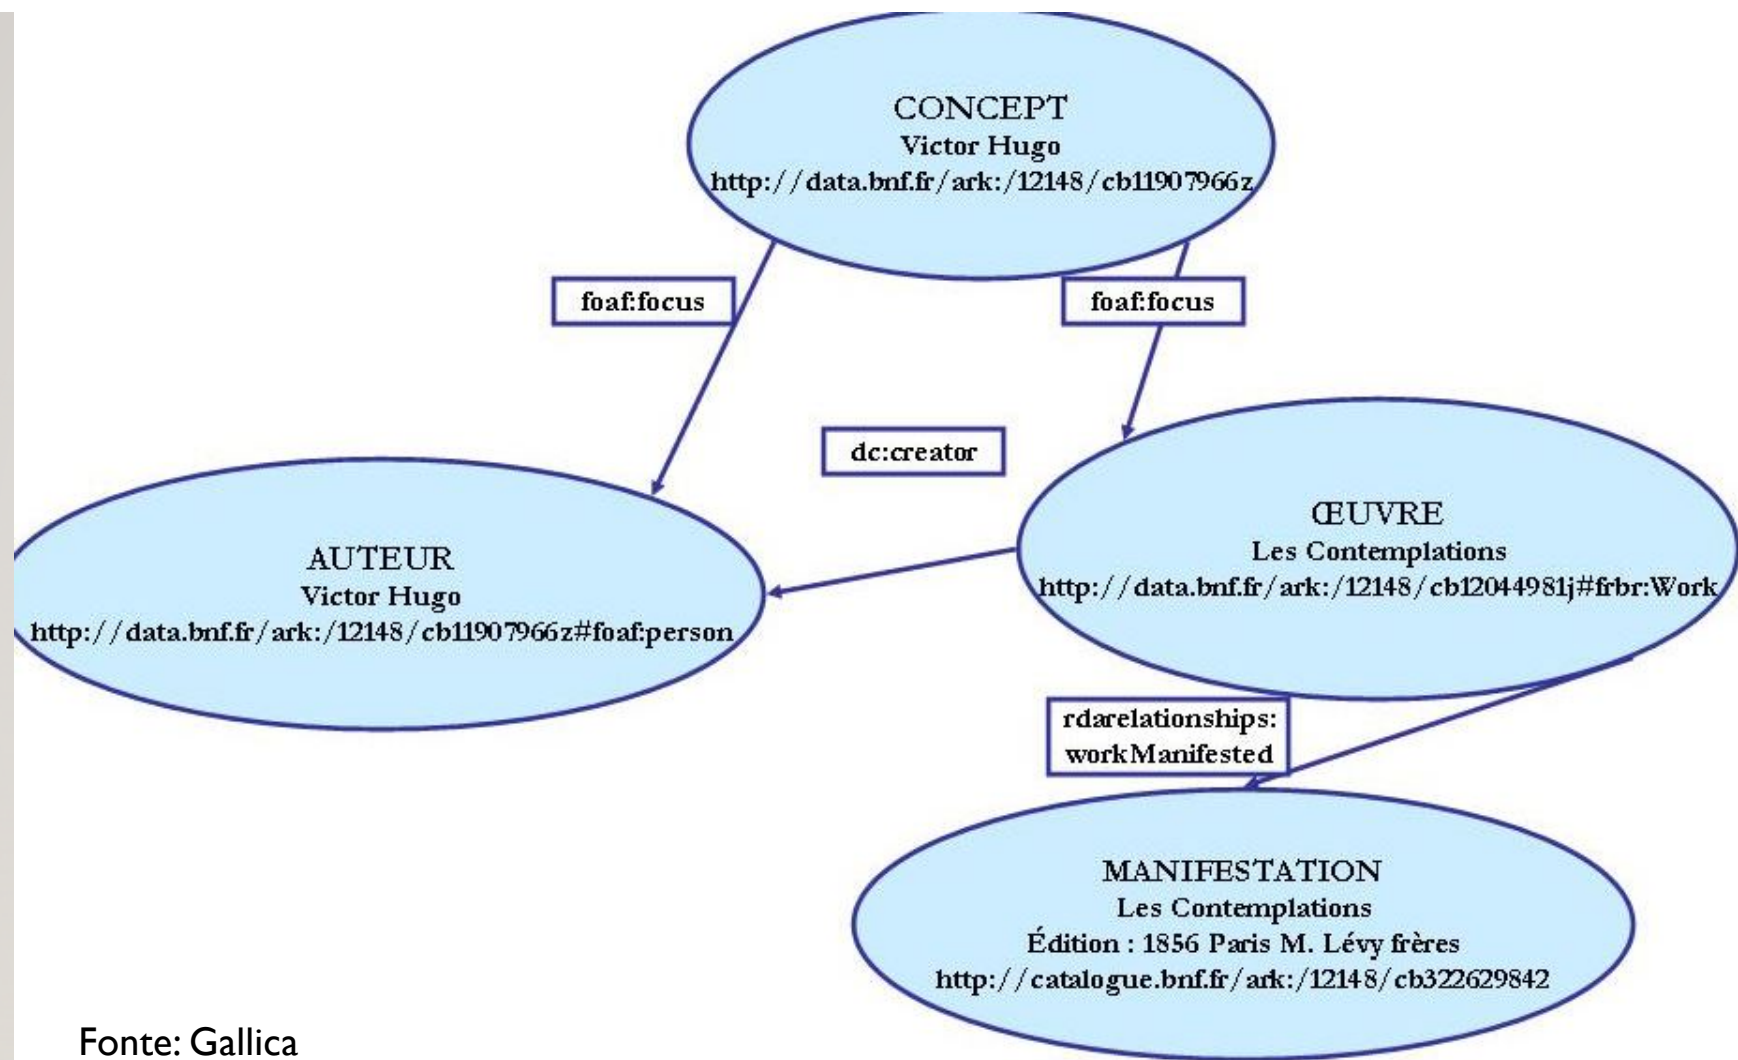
CONCEPT
Victor Hugo
http://data.bnf.fr/ark:/12148/cb11907966z

foaf:focus

foaf:focus

dc:creator

AUTEUR
Victor Hugo
http://data.bnf.fr/ark:/12148/cb11907966z#foaf:person

ŒUVRE
Les Contemplations
http://data.bnf.fr/ark:/12148/cb12044981j#frbr:Work

rdarelationships:
workManifested

MANIFESTATION
Les Contemplations
Édition : 1856 Paris M. Lévy frères
http://catalogue.bnf.fr/ark:/12148/cb322629842

Fonte: Gallica